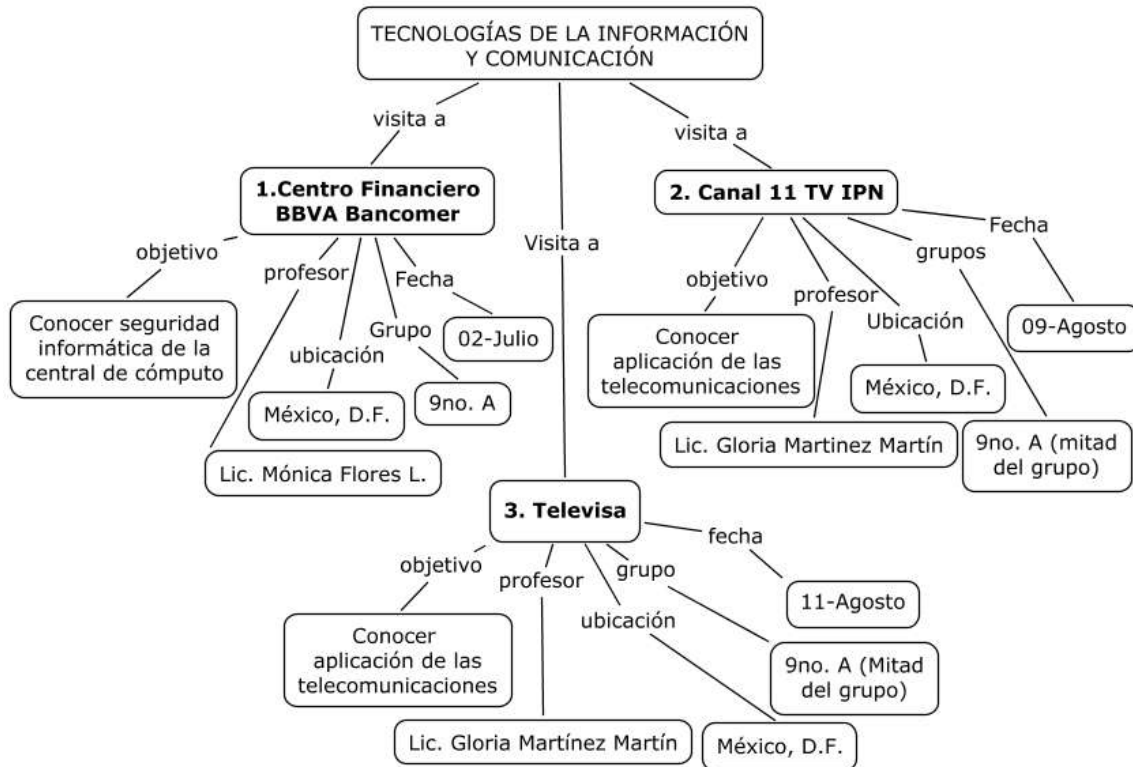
TECNOLOGÍAS DE LA INFORMACIÓN Y COMUNICACIÓN

visita a

1.Centro Financiero BBVA Bancomer

objetivo

Conocer seguridad informática de la central de cómputo

profesor

Lic. Mónica Flores L.

ubicación

México, D.F.

Grupo

9no. A

Fecha

02-Julio

Visita a

visita a

2. Canal 11 TV IPN

objetivo

Conocer aplicación de las telecomunicaciones

profesor

Lic. Gloria Martinez Martín

Ubicación

México, D.F.

grupos

9no. A (mitad del grupo)

Fecha

09-Agosto

3. Televisa

objetivo

Conocer aplicación de las telecomunicaciones

profesor

Lic. Gloria Martínez Martín

ubicación

México, D.F.

grupo

9no. A (Mitad del grupo)

fecha

11-Agosto